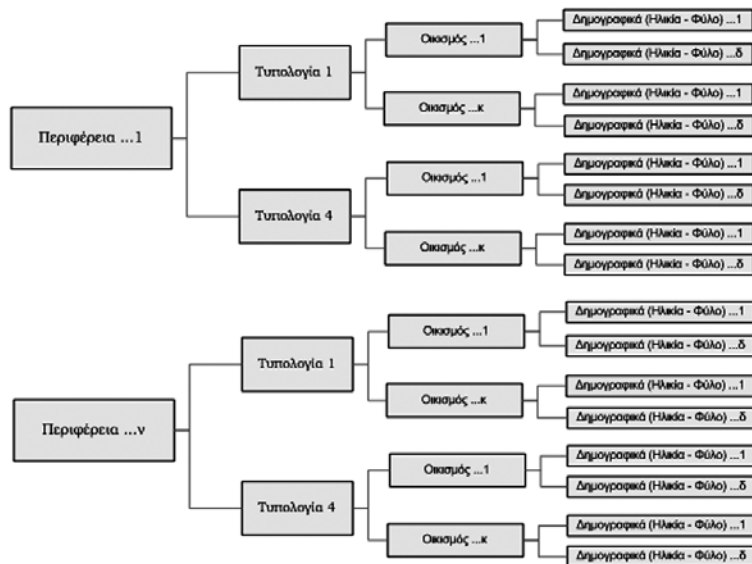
Περιφέρεια ...1

Τυπολογία 1

Οικισμός ...1

Δημογραφικά (Ηλικία - Φύλο) ...1

Δημογραφικά (Ηλικία - Φύλο) ...δ

Οικισμός ...κ

Δημογραφικά (Ηλικία - Φύλο) ...1

Δημογραφικά (Ηλικία - Φύλο) ...δ

Τυπολογία 4

Οικισμός ...1

Δημογραφικά (Ηλικία - Φύλο) ...1

Δημογραφικά (Ηλικία - Φύλο) ...δ

Οικισμός ...κ

Δημογραφικά (Ηλικία - Φύλο) ...1

Δημογραφικά (Ηλικία - Φύλο) ...δ

Περιφέρεια ...ν

Τυπολογία 1

Οικισμός ...1

Δημογραφικά (Ηλικία - Φύλο) ...1

Δημογραφικά (Ηλικία - Φύλο) ...δ

Οικισμός ...κ

Δημογραφικά (Ηλικία - Φύλο) ...1

Δημογραφικά (Ηλικία - Φύλο) ...δ

Τυπολογία 4

Οικισμός ...1

Δημογραφικά (Ηλικία - Φύλο) ...1

Δημογραφικά (Ηλικία - Φύλο) ...δ

Οικισμός ...κ

Δημογραφικά (Ηλικία - Φύλο) ...1

Δημογραφικά (Ηλικία - Φύλο) ...δ